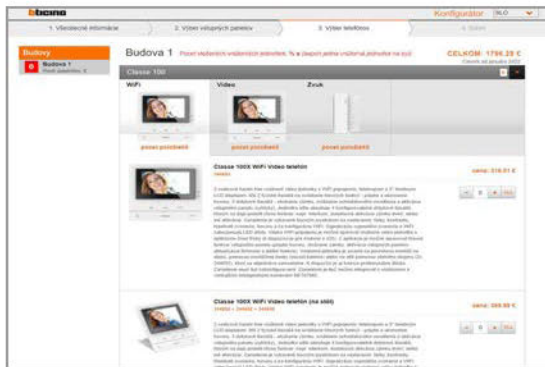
bticino

Konfigurátor SLO

1. Všeobecné informácie

2. Výber vstupných panelov

3. Výber telefónov

4. Súhrn

Budovy

Budova 1

Budova 1

CELKOM: 1796,28 €

Classe 100

WiFi

Video

Zvuk

popis produktů

popis produktů

popis produktů

Classe 100X WiFi Video telefón

cena: 316,01 €

Classe 100X WiFi Video telefón (na stôl)

cena: 369,98 €